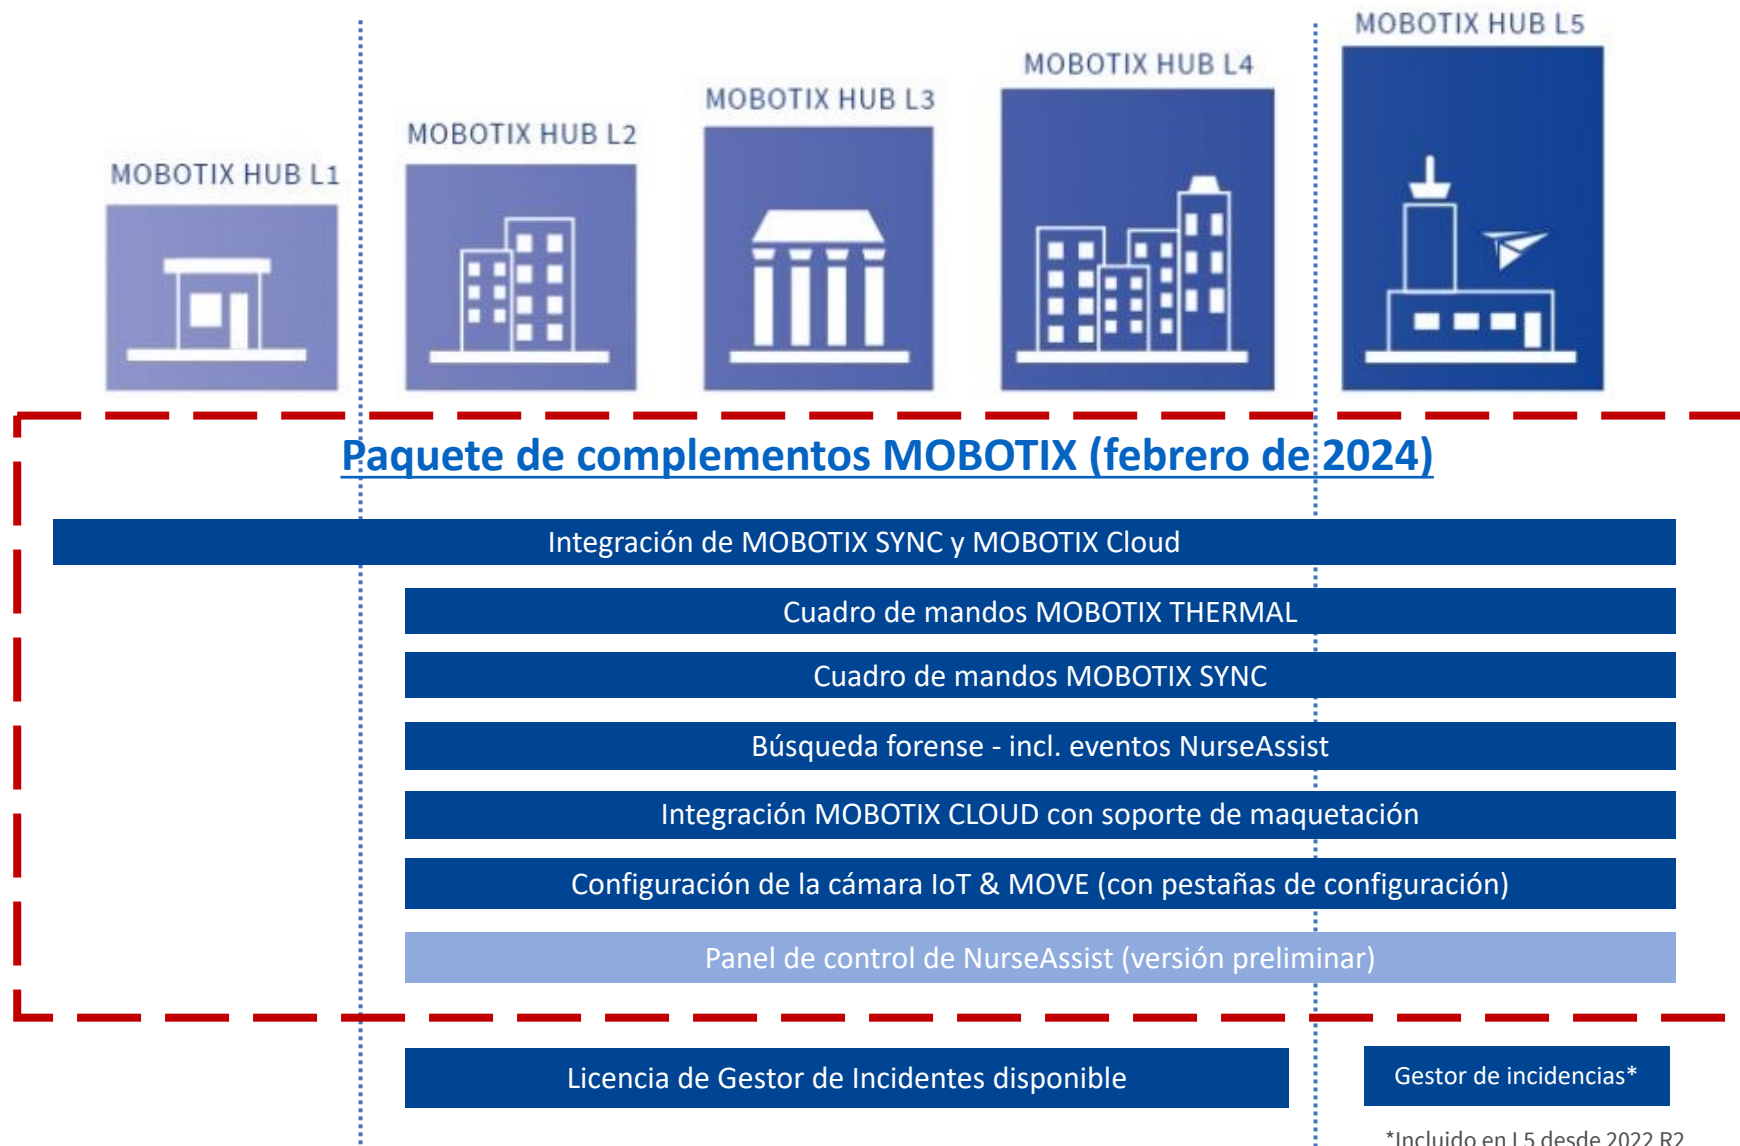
MOBOTIX HUB L1

MOBOTIX HUB L2

MOBOTIX HUB L3

MOBOTIX HUB L4

MOBOTIX HUB L5

Paquete de complementos MOBOTIX (febrero de 2024)

Integración de MOBOTIX SYNC y MOBOTIX Cloud

Cuadro de mandos MOBOTIX THERMAL

Cuadro de mandos MOBOTIX SYNC

Búsqueda forense - incl. eventos NurseAssist

Integración MOBOTIX CLOUD con soporte de maquetación

Configuración de la cámara IoT & MOVE (con pestañas de configuración)

Panel de control de NurseAssist (versión preliminar)

Licencia de Gestor de Incidentes disponible

Gestor de incidencias*

*Incluido en L5 desde 2022 R2